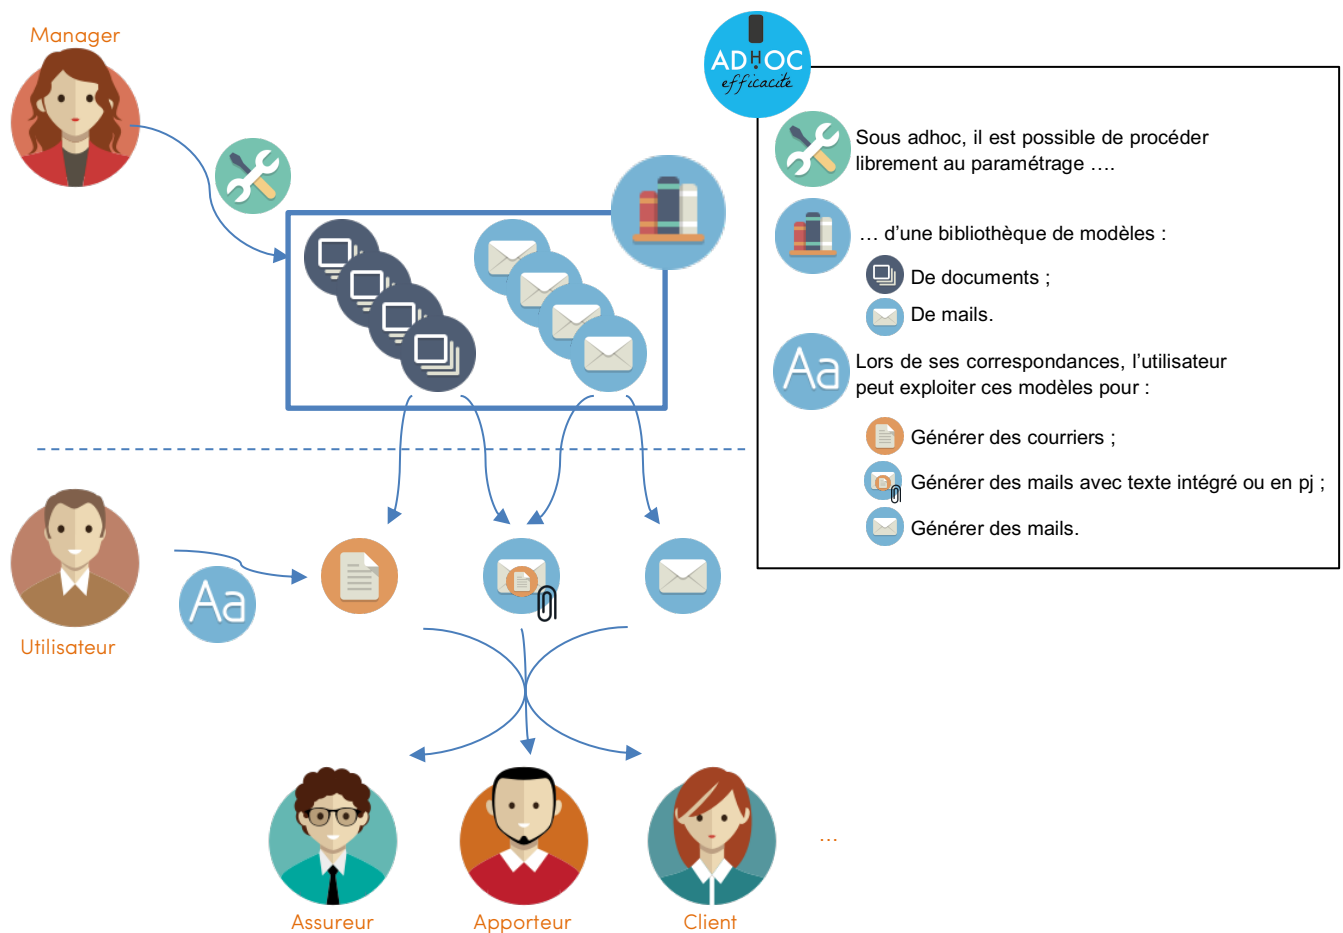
Manager

ADHOC efficacité

Sous adhoc, il est possible de procéder librement au paramétrage ….

… d'une bibliothèque de modèles :

De documents ;

De mails.

Aa

Lors de ses correspondances, l'utilisateur peut exploiter ces modèles pour :

Générer des courriers ;

Générer des mails avec texte intégré ou en pj ;

Générer des mails.

Utilisateur

Aa

Assureur

Apporteur

Client

…